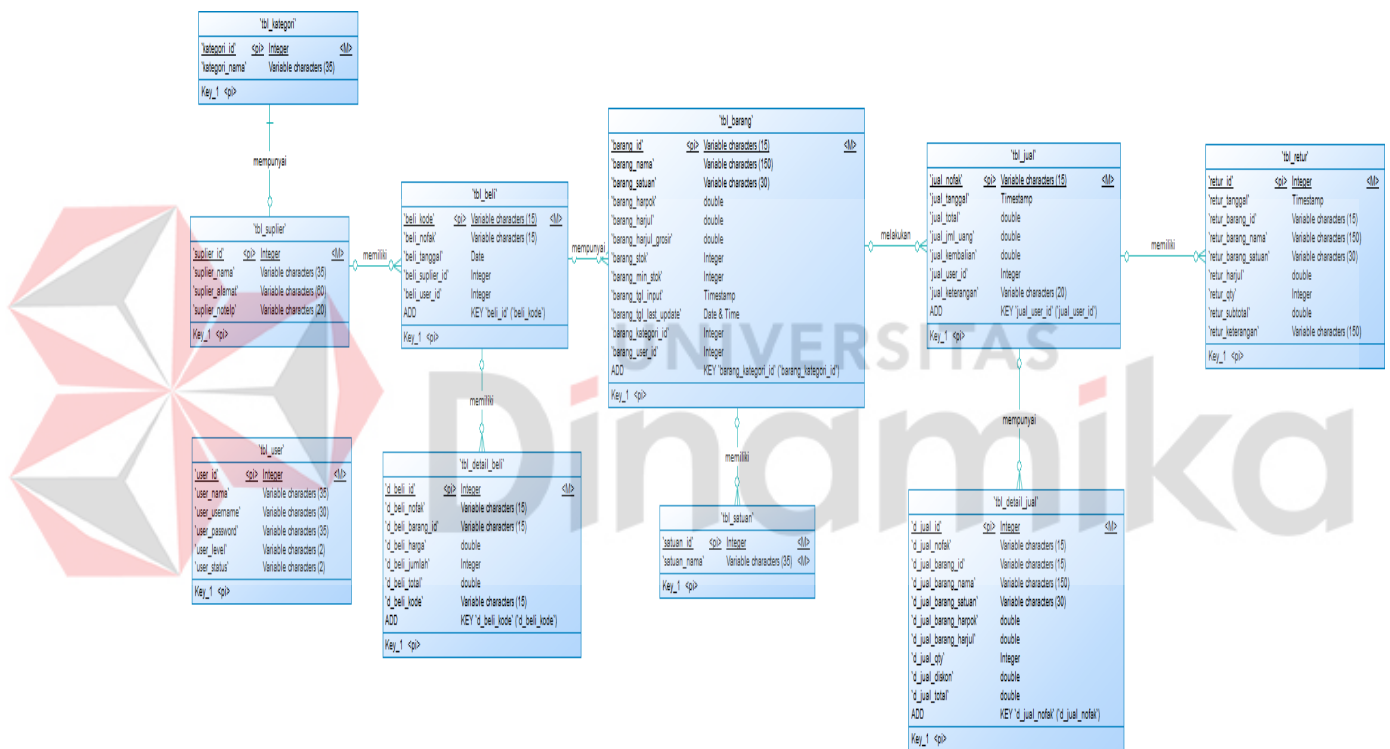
`tbl_kategori`

| | | | |
|---|---|---|---|
| `kategori_id` | <pi> | Integer | <M> |
| `kategori_nama` | | Variable characters (35) | |

Key_1 <pi>

mempunyai

`tbl_suplier`

| | | | |
|---|---|---|---|
| `suplier_id` | <pi> | Integer | <M> |
| `suplier_nama` | | Variable characters (35) | |
| `suplier_alamat` | | Variable characters (30) | |
| `suplier_notelp` | | Variable characters (20) | |

Key_1 <pi>

memiliki

`tbl_beli`

| | | | |
|---|---|---|---|
| `beli_kode` | <pi> | Variable characters (15) | <M> |
| `beli_nofak` | | Variable characters (15) | |
| `beli_tanggal` | | Date | |
| `beli_suplier_id` | | Integer | |
| `beli_user_id` | | Integer | |
| ADD | | KEY `beli_id` (`beli_kode`) | |

Key_1 <pi>

mempunyai

`tbl_barang`

| | | | |
|---|---|---|---|
| `barang_id` | <pi> | Variable characters (15) | <M> |
| `barang_nama` | | Variable characters (150) | |
| `barang_satuan` | | Variable characters (30) | |
| `barang_harpok` | | double | |
| `barang_harjul` | | double | |
| `barang_harjul_grosir` | | double | |
| `barang_stok` | | Integer | |
| `barang_min_stok` | | Integer | |
| `barang_tgl_input` | | Timestamp | |
| `barang_tgl_last_update` | | Date & Time | |
| `barang_kategori_id` | | Integer | |
| `barang_user_id` | | Integer | |
| ADD | | KEY `barang_kategori_id` (`barang_kategori_id`) | |

Key_1 <pi>

melakukan

`tbl_jual`

| | | | |
|---|---|---|---|
| `jual_nofak` | <pi> | Variable characters (15) | <M> |
| `jual_tanggal` | | Timestamp | |
| `jual_total` | | double | |
| `jual_jml_uang` | | double | |
| `jual_kembalian` | | double | |
| `jual_user_id` | | Integer | |
| `jual_keterangan` | | Variable characters (20) | |
| ADD | | KEY `jual_user_id` (`jual_user_id`) | |

Key_1 <pi>

memiliki

`tbl_retur`

| | | | |
|---|---|---|---|
| `retur_id` | <pi> | Integer | <M> |
| `retur_tanggal` | | Timestamp | |
| `retur_barang_id` | | Variable characters (15) | |
| `retur_barang_nama` | | Variable characters (150) | |
| `retur_barang_satuan` | | Variable characters (30) | |
| `retur_harjul` | | double | |
| `retur_qty` | | Integer | |
| `retur_subtotal` | | double | |
| `retur_keterangan` | | Variable characters (150) | |

Key_1 <pi>

`tbl_user`

| | | | |
|---|---|---|---|
| `user_id` | <pi> | Integer | <M> |
| `user_nama` | | Variable characters (35) | |
| `user_username` | | Variable characters (30) | |
| `user_password` | | Variable characters (35) | |
| `user_level` | | Variable characters (2) | |
| `user_status` | | Variable characters (2) | |

Key_1 <pi>

memiliki

`tbl_detail_beli`

| | | | |
|---|---|---|---|
| `d_beli_id` | <pi> | Integer | <M> |
| `d_beli_nofak` | | Variable characters (15) | |
| `d_beli_barang_id` | | Variable characters (15) | |
| `d_beli_harga` | | double | |
| `d_beli_jumlah` | | Integer | |
| `d_beli_total` | | double | |
| `d_beli_kode` | | Variable characters (15) | |
| ADD | | KEY `d_beli_kode` (`d_beli_kode`) | |

Key_1 <pi>

memiliki

`tbl_satuan`

| | | | |
|---|---|---|---|
| `satuan_id` | <pi> | Integer | <M> |
| `satuan_nama` | | Variable characters (35) | <M> |

Key_1 <pi>

mempunyai

`tbl_detail_jual`

| | | | |
|---|---|---|---|
| `d_jual_id` | <pi> | Integer | <M> |
| `d_jual_nofak` | | Variable characters (15) | |
| `d_jual_barang_id` | | Variable characters (15) | |
| `d_jual_barang_nama` | | Variable characters (150) | |
| `d_jual_barang_satuan` | | Variable characters (30) | |
| `d_jual_barang_harpok` | | double | |
| `d_jual_barang_harjul` | | double | |
| `d_jual_qty` | | Integer | |
| `d_jual_diskon` | | double | |
| `d_jual_total` | | double | |
| ADD | | KEY `d_jual_nofak` (`d_jual_nofak`) | |

Key_1 <pi>

UNIVERSITAS Dinamika